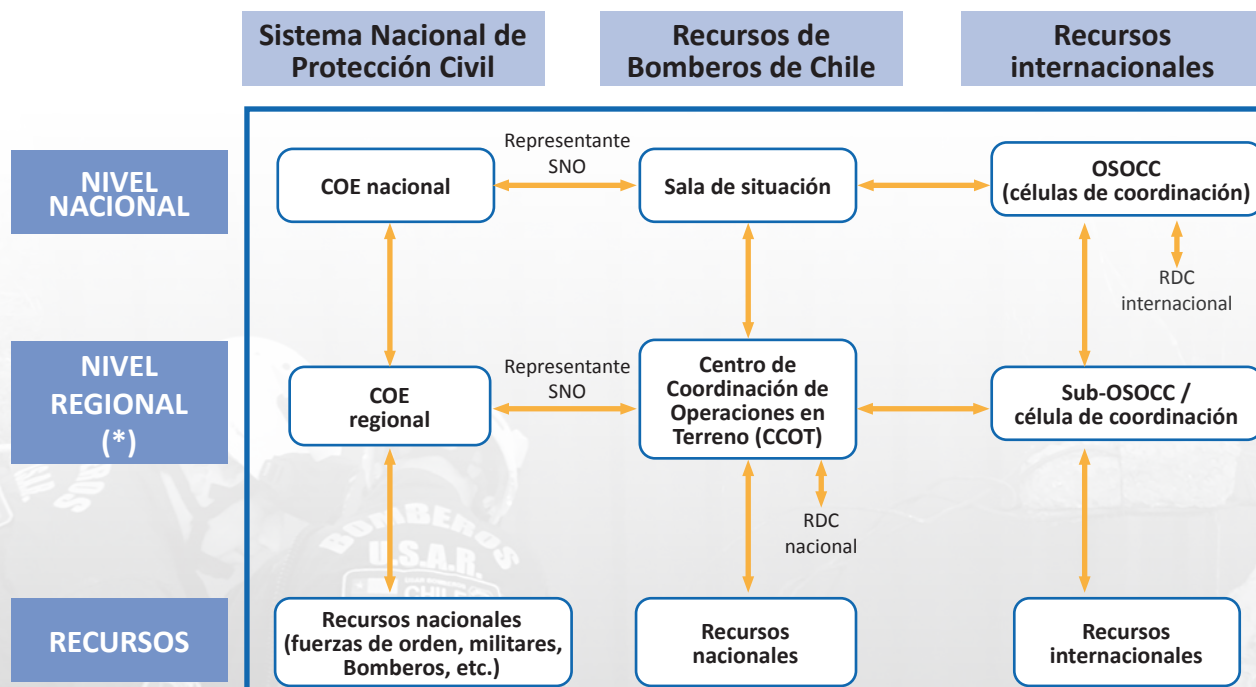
Sistema Nacional de Protección Civil

Recursos de Bomberos de Chile

Recursos internacionales

NIVEL NACIONAL

COE nacional

Representante SNO

Sala de situación

OSOCC (células de coordinación)

RDC internacional

NIVEL REGIONAL (*)

COE regional

Representante SNO

Centro de Coordinación de Operaciones en Terreno (CCOT)

Sub-OSOCC / célula de coordinación

RDC nacional

RECURSOS

Recursos nacionales (fuerzas de orden, militares, Bomberos, etc.)

Recursos nacionales

Recursos internacionales